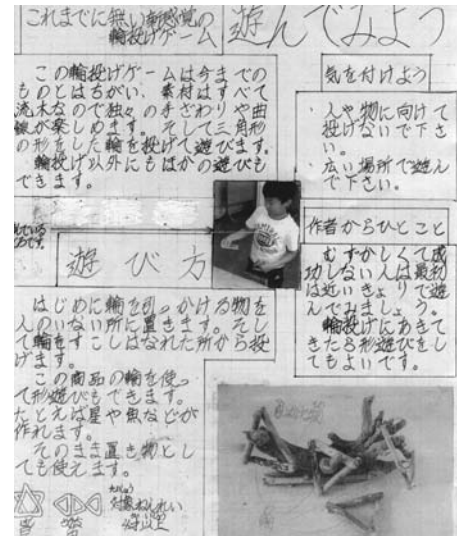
これまでに無い新感覚の輪投げゲーム 遊んでみよう

この輪投げゲームは今までのものとはちがい、素材はすべて流木なので独々の手ざわりや曲線が楽しめます。そして三角形の形をした輪を投げて遊びます。
輪投げ以外にもほかの遊びもできます。

気を付けよう

・人や物に向けて投げないで下さい。
・広い場所で遊んで下さい。

作者からひとこと

むずかしくて成功しない人は最初は近いきょりで遊んでみましょう。
輪投げにあきてきたら形遊びをしてもよいです。

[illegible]

遊び方

はじめに輪を引っかける物を人のいない所に置きます。そして輪をすこしはなれた所から投げます。
この商品の輪を使って形遊びもできます。たとえば星や魚などが作れます。
そのまま置き物としても使えます。

星 魚 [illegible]

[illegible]